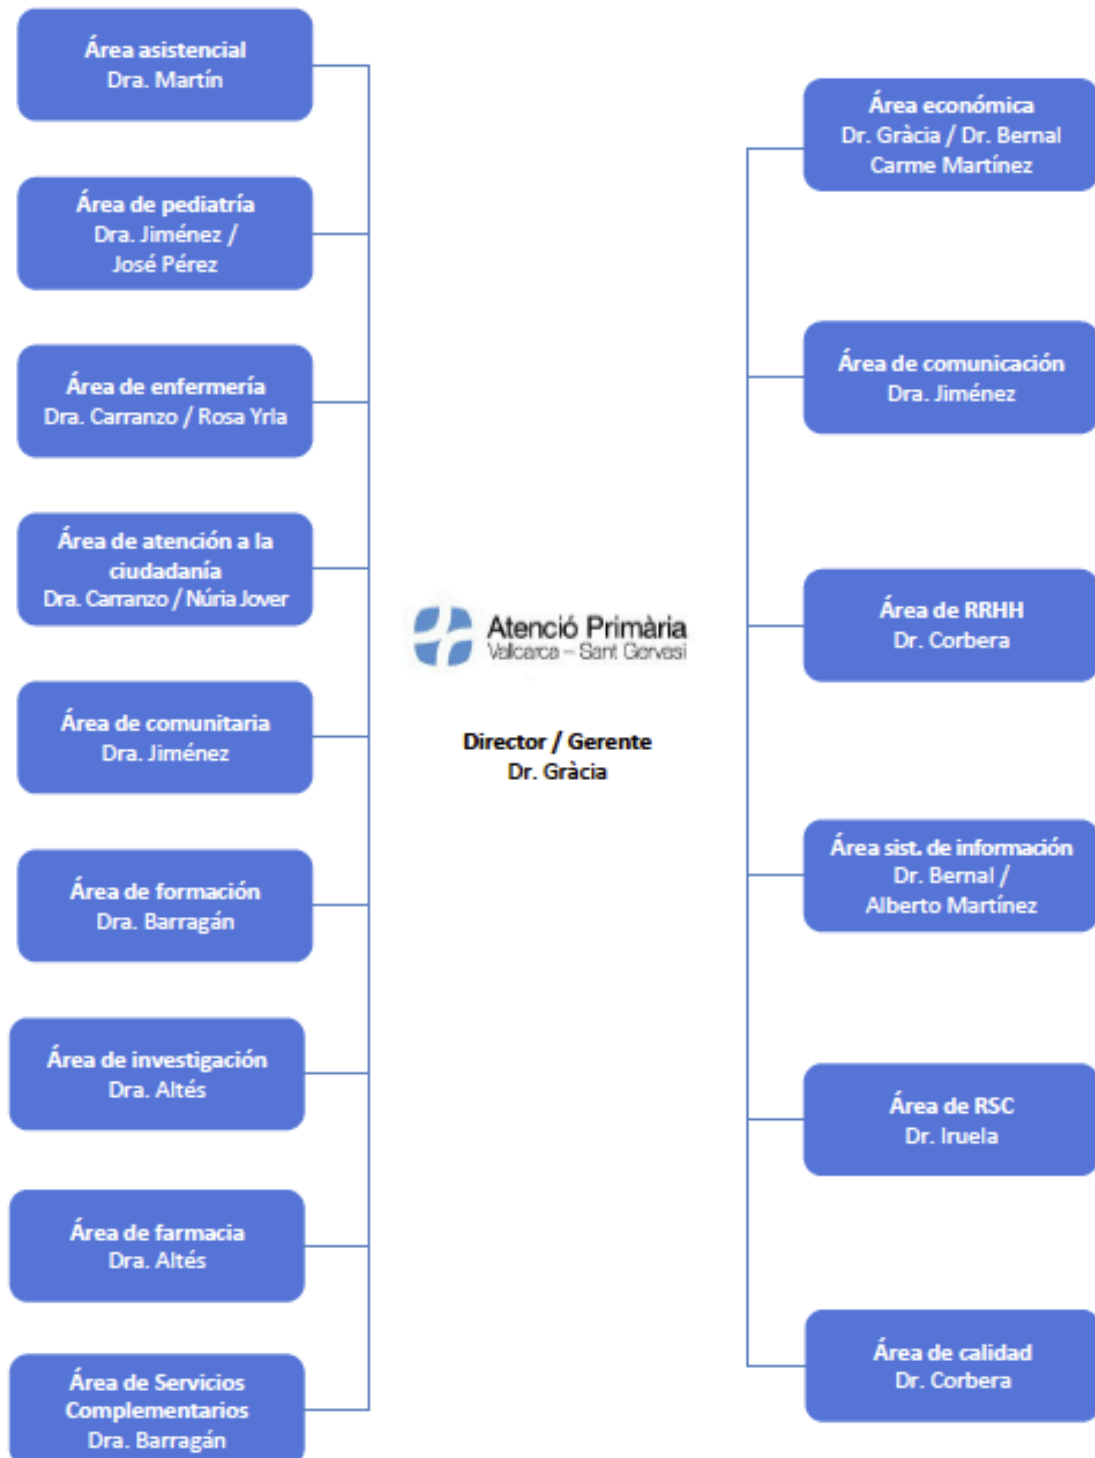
Área asistencial
Dra. Martín

Área de pediatría
Dra. Jiménez /
José Pérez

Área de enfermería
Dra. Carranzo / Rosa Yrla

Área de atención a la ciudadanía
Dra. Carranzo / Núria Jover

Área de comunitaria
Dra. Jiménez

Área de formación
Dra. Barragán

Área de investigación
Dra. Altés

Área de farmacia
Dra. Altés

Área de Servicios Complementarios
Dra. Barragán

Atenció Primària
Vallcarca – Sant Gervasi

Director / Gerente
Dr. Gràcia

Área económica
Dr. Gràcia / Dr. Bernal
Carme Martínez

Área de comunicación
Dra. Jiménez

Área de RRHH
Dr. Corbera

Área sist. de información
Dr. Bernal /
Alberto Martínez

Área de RSC
Dr. Iruela

Área de calidad
Dr. Corbera